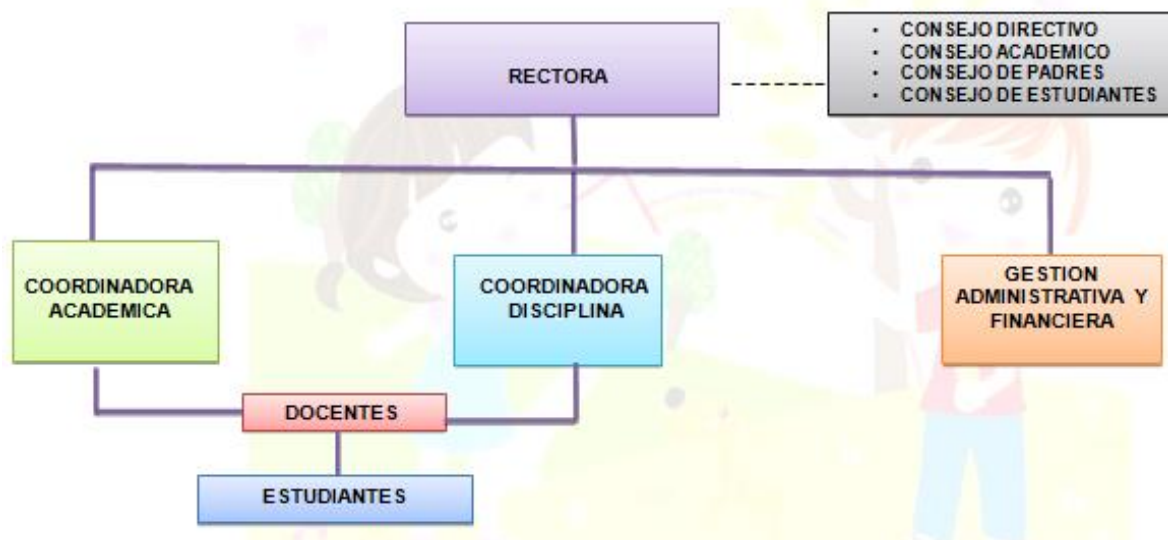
RECTORA

- CONSEJO DIRECTIVO
- CONSEJO ACADEMICO
- CONSEJO DE PADRES
- CONSEJO DE ESTUDIANTES

COORDINADORA ACADEMICA

COORDINADORA DISCIPLINA

GESTION ADMINISTRATIVA Y FINANCIERA

DOCENTES

ESTUDIANTES